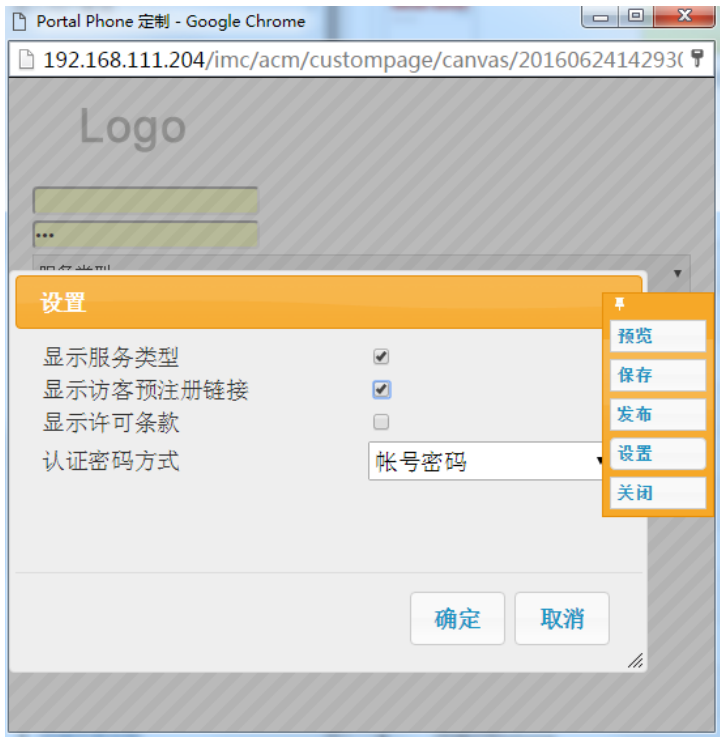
Portal Phone 定制 - Google Chrome

192.168.111.204/imc/acm/custompage/canvas/2016062414293(

Logo

•••

服务类型

设置

显示服务类型

显示访客预注册链接

显示许可条款

认证密码方式

帐号密码

确定

取消

预览

保存

发布

设置

关闭